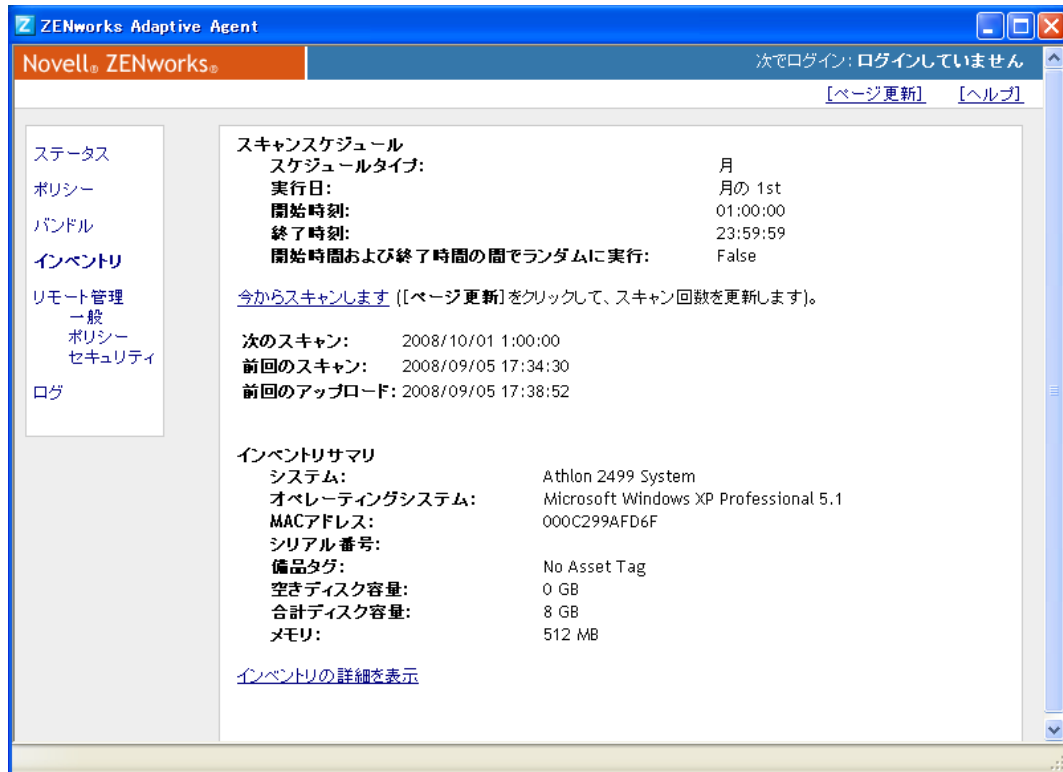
ZENworks Adaptive Agent

Novell® ZENworks®

次でログイン: ログインしていません

[ページ更新] [ヘルプ]

ステータス
ポリシー
バンドル
インベントリ
リモート管理
一般
ポリシー
セキュリティ
ログ

スキャンスケジュール

| | |
|---|---|
| スケジュールタイプ: | 月 |
| 実行日: | 月の 1st |
| 開始時刻: | 01:00:00 |
| 終了時刻: | 23:59:59 |
| 開始時間および終了時間の間でランダムに実行: | False |

今からスキャンします ([ページ更新]をクリックして、スキャン回数を更新します)。

| | |
|---|---|
| 次のスキャン: | 2008/10/01 1:00:00 |
| 前回のスキャン: | 2008/09/05 17:34:30 |
| 前回のアップロード: | 2008/09/05 17:38:52 |

インベントリサマリ

| | |
|---|---|
| システム: | Athlon 2499 System |
| オペレーティングシステム: | Microsoft Windows XP Professional 5.1 |
| MACアドレス: | 000C299AFD6F |
| シリアル番号: | |
| 備品タグ: | No Asset Tag |
| 空きディスク容量: | 0 GB |
| 合計ディスク容量: | 8 GB |
| メモリ: | 512 MB |

インベントリの詳細を表示